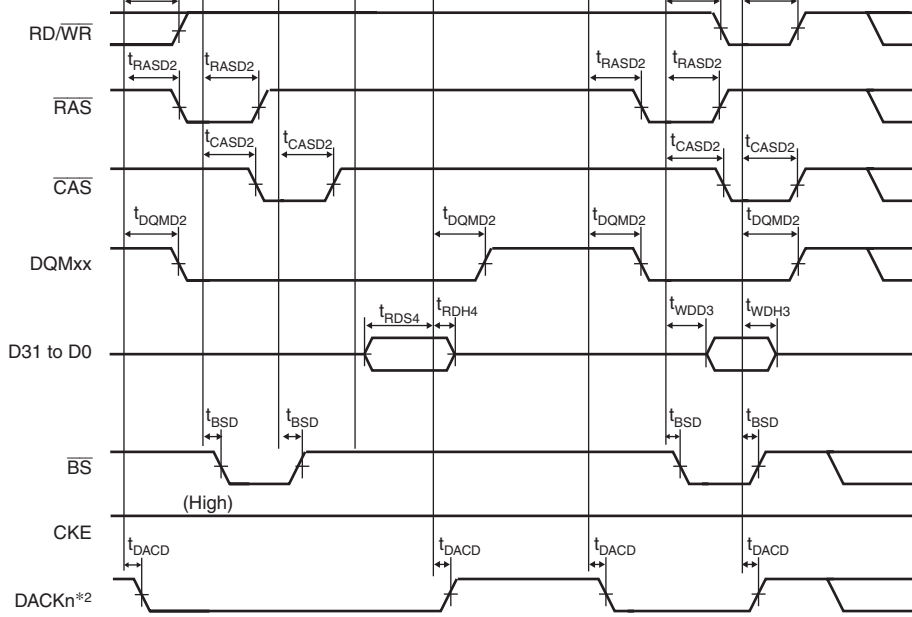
RD/$\overline{WR}$

$t_{RASD2}$ $t_{RASD2}$ $t_{RASD2}$ $t_{RASD2}$

$\overline{RAS}$

$t_{CASD2}$ $t_{CASD2}$ $t_{CASD2}$ $t_{CASD2}$

$\overline{CAS}$

$t_{DQMD2}$ $t_{DQMD2}$ $t_{DQMD2}$ $t_{DQMD2}$

DQMxx

$t_{RDS4}$ $t_{RDH4}$ $t_{WDD3}$ $t_{WDH3}$

D31 to D0

$t_{BSD}$ $t_{BSD}$ $t_{BSD}$ $t_{BSD}$

$\overline{BS}$

(High)

CKE

$t_{DACD}$ $t_{DACD}$ $t_{DACD}$ $t_{DACD}$

DACKn*2